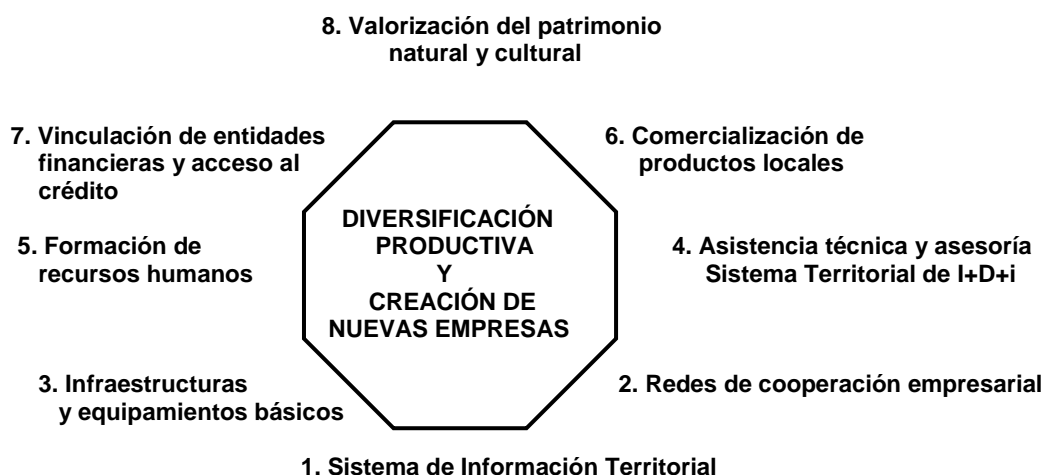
8. Valorización del patrimonio natural y cultural

7. Vinculación de entidades financieras y acceso al crédito

6. Comercialización de productos locales

DIVERSIFICACIÓN PRODUCTIVA Y CREACIÓN DE NUEVAS EMPRESAS

5. Formación de recursos humanos

4. Asistencia técnica y asesoría Sistema Territorial de I+D+i

3. Infraestructuras y equipamientos básicos

2. Redes de cooperación empresarial

1. Sistema de Información Territorial